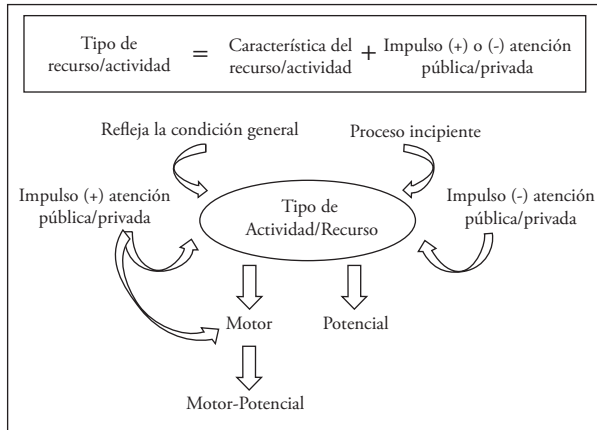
Tipo de recurso/actividad = Característica del recurso/actividad + Impulso (+) o (-) atención pública/privada

Refleja la condición general

Proceso incipiente

Impulso (+) atención pública/privada

Tipo de Actividad/Recurso

Impulso (-) atención pública/privada

Motor

Potencial

Motor-Potencial